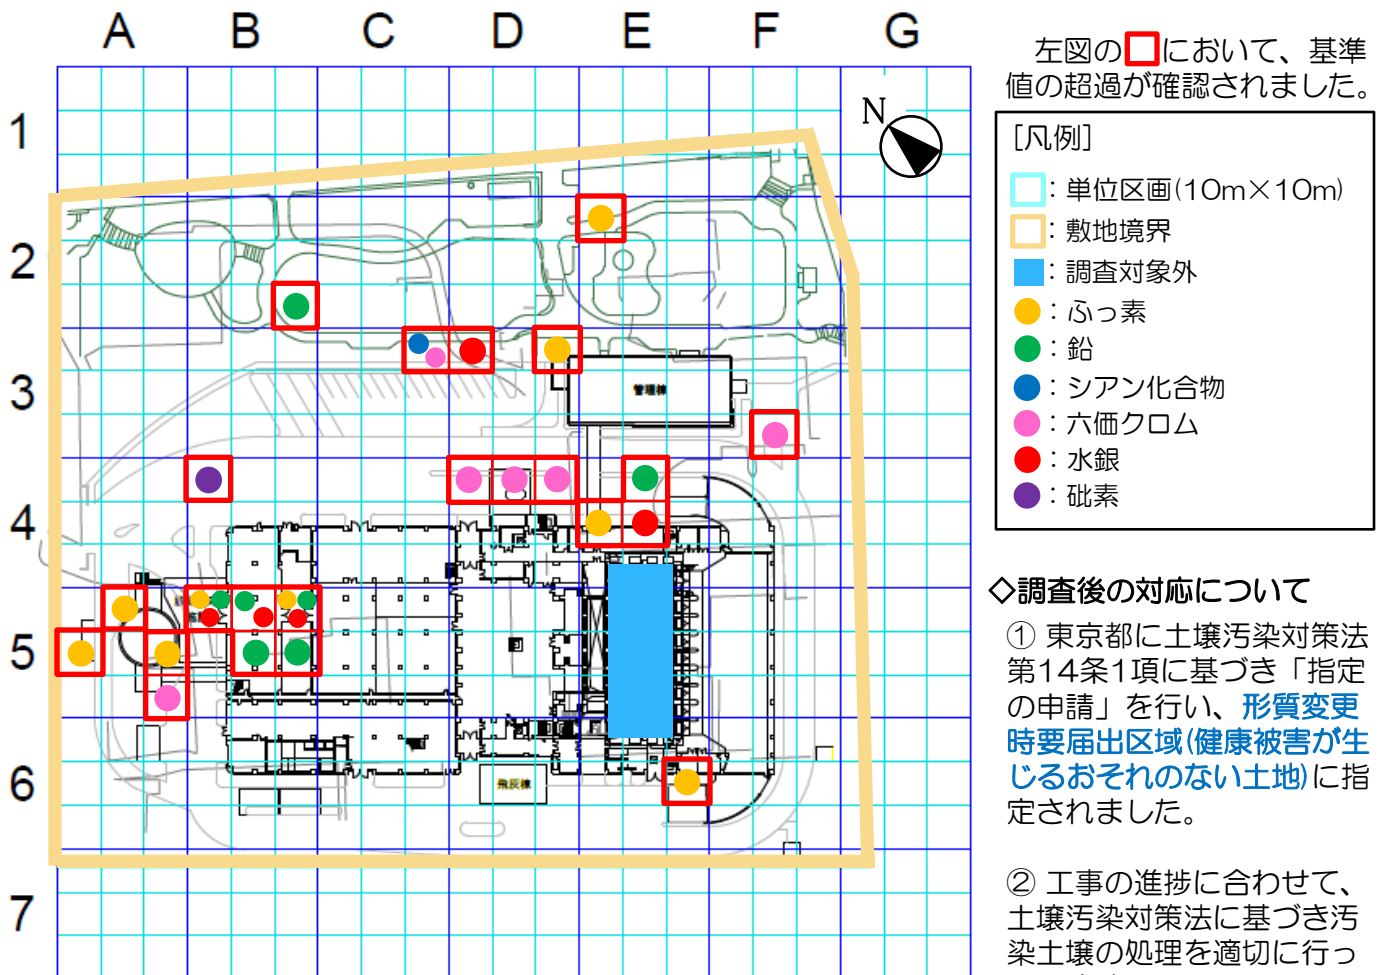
A B C D E F G

1
2
3
4
5
6
7

N

管理棟

飛灰棟

左図の□において、基準値の超過が確認されました。

[凡例]
：単位区画(10m×10m)
：敷地境界
：調査対象外
：ふっ素
：鉛
：シアン化合物
：六価クロム
：水銀
：砒素

◇調査後の対応について

① 東京都に土壌汚染対策法第14条1項に基づき「指定の申請」を行い、形質変更時要届出区域(健康被害が生じるおそれのない土地)に指定されました。

② 工事の進捗に合わせて、土壌汚染対策法に基づき汚染土壌の処理を適切に行っ